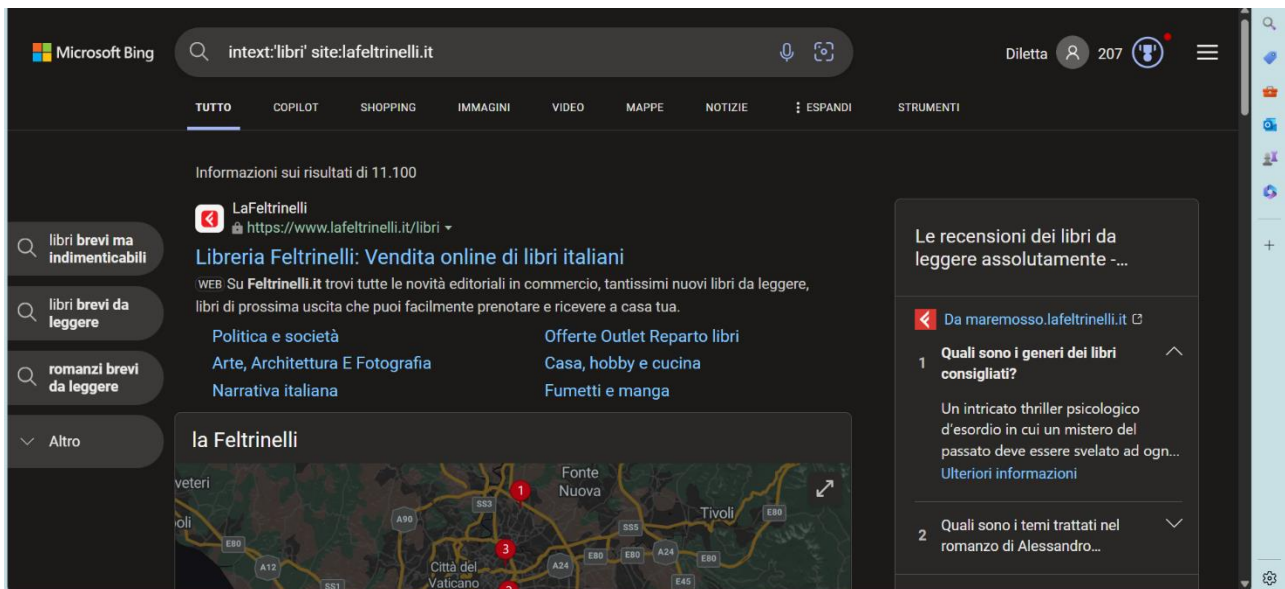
Microsoft Bing

intext:'libri' site:lafeltrinelli.it

Diletta 207

TUTTO COPILOT SHOPPING IMMAGINI VIDEO MAPPE NOTIZIE ⋮ ESPANDI STRUMENTI

libri brevi ma indimenticabili

libri brevi da leggere

romanzi brevi da leggere

Altro

Informazioni sui risultati di 11.100

LaFeltrinelli
https://www.lafeltrinelli.it/libri

Libreria Feltrinelli: Vendita online di libri italiani

WEB Su Feltrinelli.it trovi tutte le novità editoriali in commercio, tantissimi nuovi libri da leggere, libri di prossima uscita che puoi facilmente prenotare e ricevere a casa tua.

Politica e società
Offerte Outlet Reparto libri
Arte, Architettura E Fotografia
Casa, hobby e cucina
Narrativa italiana
Fumetti e manga

la Feltrinelli

veteri
oli
Fonte Nuova
Tivoli
Città del Vaticano
SS3
A90
SS5
E80
A24
A12
SS1
E45
1
3

Le recensioni dei libri da leggere assolutamente -...

Da maremosso.lafeltrinelli.it

1 Quali sono i generi dei libri consigliati?

Un intricato thriller psicologico d'esordio in cui un mistero del passato deve essere svelato ad ogn...
Ulteriori informazioni

2 Quali sono i temi trattati nel romanzo di Alessandro...